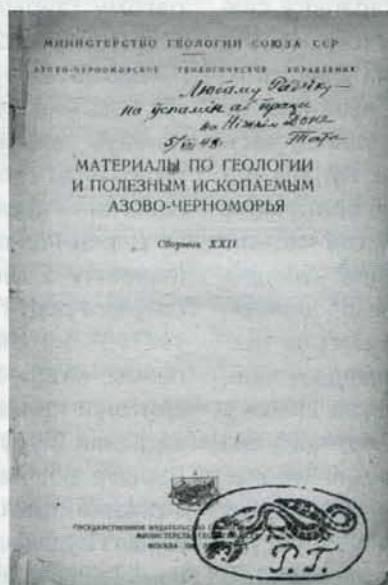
МИНИСТЕРСТВО ГЕОЛОГИИ СОЮЗА ССР

АЗОВО-ЧЕРНОМОРСКОЕ ГЕОЛОГИЧЕСКОЕ УПРАВЛЕНИЕ

Любиму Радику — на спомин ак праці на Нижнім Доні. Тата
5/XI 48.

МАТЕРИАЛЫ ПО ГЕОЛОГИИ И ПОЛЕЗНЫМ ИСКОПАЕМЫМ АЗОВО-ЧЕРНОМОРЬЯ

Сборник XXII

ГОСУДАРСТВЕННОЕ ИЗДАТЕЛЬСТВО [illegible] МИНИСТЕРСТВА ГЕО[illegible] МОСКВА 194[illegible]

Р. Г.